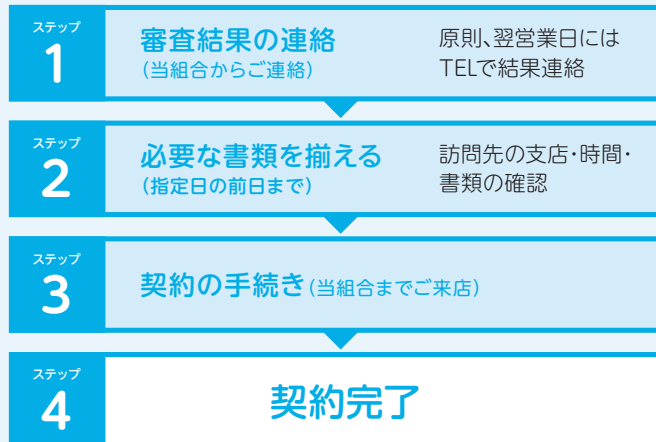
ステップ
1
審査結果の連絡
（当組合からご連絡）
原則、翌営業日には TELで結果連絡

ステップ
2
必要な書類を揃える
（指定日の前日まで）
訪問先の支店・時間・書類の確認

ステップ
3
契約の手続き（当組合までご来店）

ステップ
4
契約完了